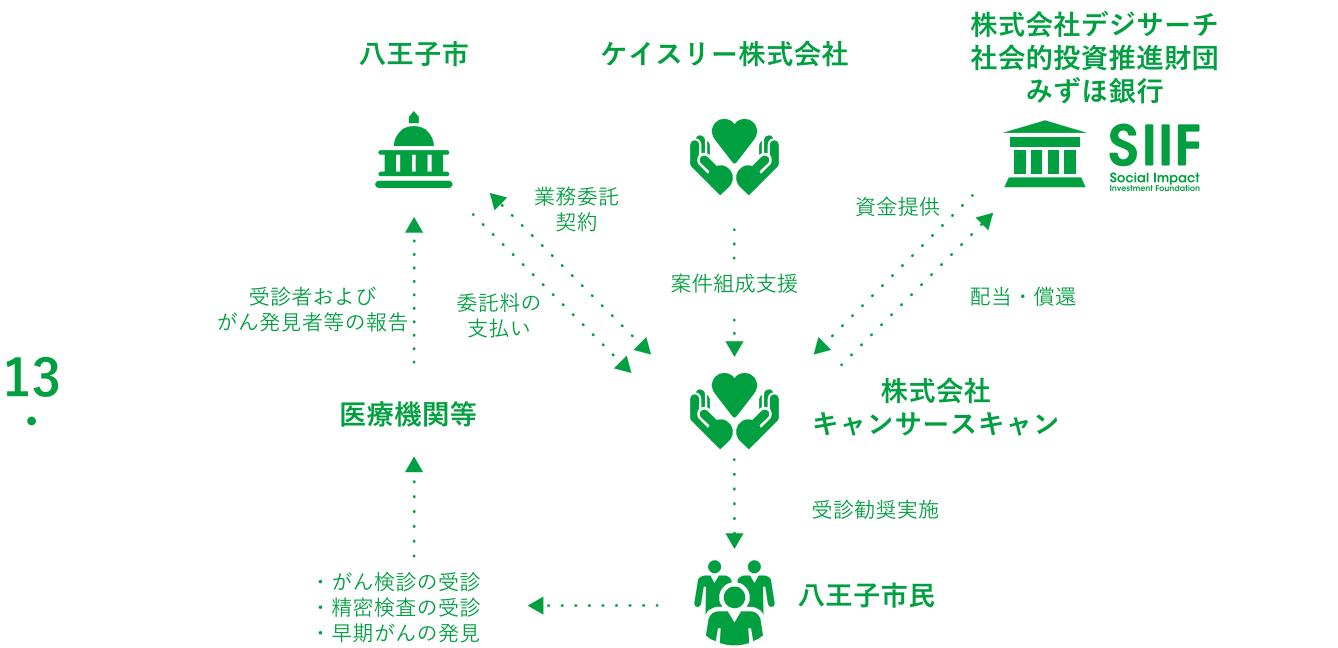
八王子市

ケイスリー株式会社

株式会社デジサーチ
社会的投資推進財団
みずほ銀行

SIIF
Social Impact
Investment Foundation

業務委託
契約

資金提供

案件組成支援

受診者および
がん発見者等の報告

委託料の
支払い

配当・償還

13
・

医療機関等

株式会社
キャンサースキャン

受診勧奨実施

・がん検診の受診
・精密検査の受診
・早期がんの発見

八王子市民